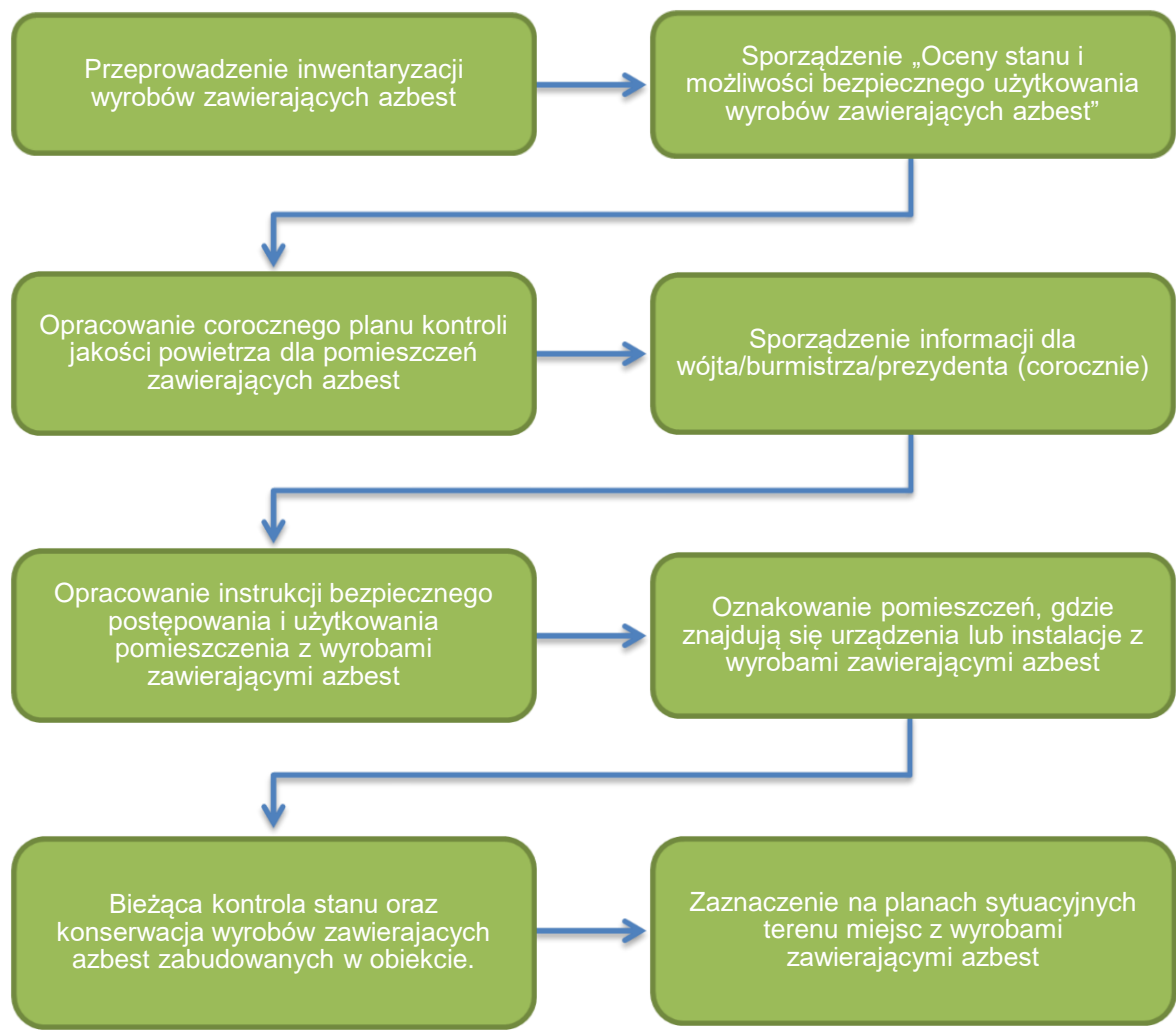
Przeprowadzenie inwentaryzacji wyrobów zawierających azbest

Sporządzenie „Oceny stanu i możliwości bezpiecznego użytkowania wyrobów zawierających azbest”

Opracowanie corocznego planu kontroli jakości powietrza dla pomieszczeń zawierających azbest

Sporządzenie informacji dla wójta/burmistrza/prezydenta (corocznie)

Opracowanie instrukcji bezpiecznego postępowania i użytkowania pomieszczenia z wyrobami zawierającymi azbest

Oznakowanie pomieszczeń, gdzie znajdują się urządzenia lub instalacje z wyrobami zawierającymi azbest

Bieżąca kontrola stanu oraz konserwacja wyrobów zawierajacych azbest zabudowanych w obiekcie.

Zaznaczenie na planach sytuacyjnych terenu miejsc z wyrobami zawierającymi azbest